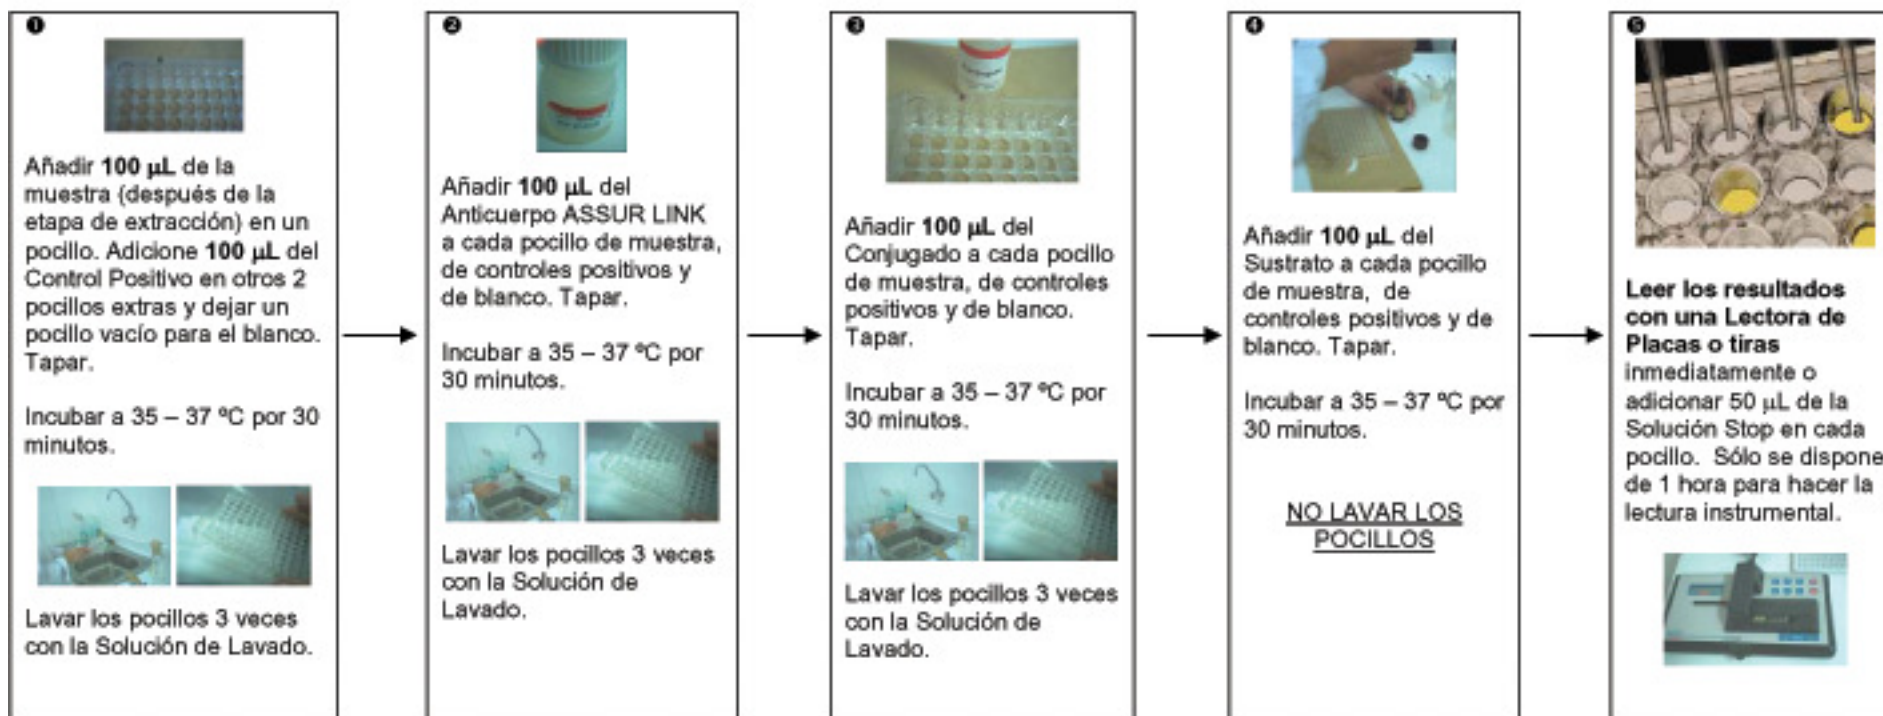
❶

Añadir **100 µL** de la muestra (después de la etapa de extracción) en un pocillo. Adicione **100 µL** del Control Positivo en otros 2 pocillos extras y dejar un pocillo vacío para el blanco. Tapar.

Incubar a 35 – 37 ºC por 30 minutos.

Lavar los pocillos 3 veces con la Solución de Lavado.

❷

Añadir **100 µL** del Anticuerpo ASSUR LINK a cada pocillo de muestra, de controles positivos y de blanco. Tapar.

Incubar a 35 – 37 ºC por 30 minutos.

Lavar los pocillos 3 veces con la Solución de Lavado.

❸

Añadir **100 µL** del Conjugado a cada pocillo de muestra, de controles positivos y de blanco. Tapar.

Incubar a 35 – 37 ºC por 30 minutos.

Lavar los pocillos 3 veces con la Solución de Lavado.

❹

Añadir **100 µL** del Sustrato a cada pocillo de muestra, de controles positivos y de blanco. Tapar.

Incubar a 35 – 37 ºC por 30 minutos.

NO LAVAR LOS POCILLOS

❺

**Leer los resultados con una Lectora de Placas o tiras** inmediatamente o adicionar 50 µL de la Solución Stop en cada pocillo. Sólo se dispone de 1 hora para hacer la lectura instrumental.